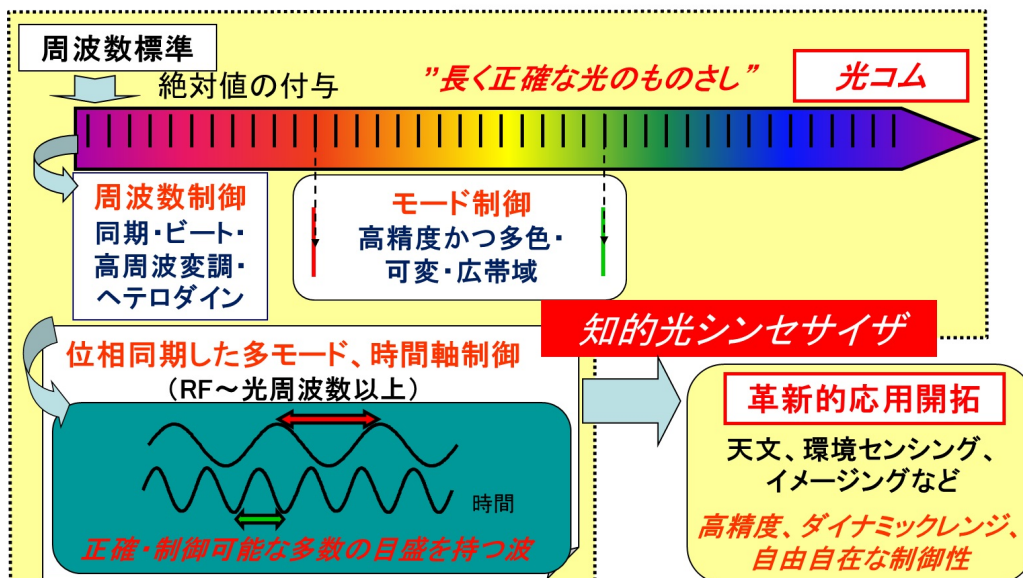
周波数標準

絶対値の付与

"長く正確な光のものさし"

光コム

周波数制御
同期・ビート・高周波変調・ヘテロダイン

モード制御
高精度かつ多色・可変・広帯域

知的光シンセサイザ

位相同期した多モード、時間軸制御
（RF～光周波数以上）

時間

正確・制御可能な多数の目盛を持つ波

革新的応用開拓

天文、環境センシング、イメージングなど

高精度、ダイナミックレンジ、自由自在な制御性